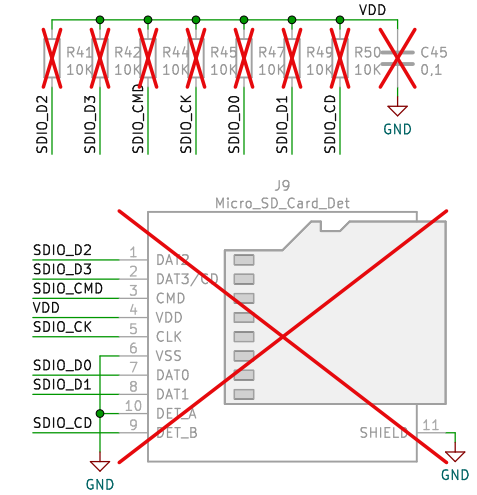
VDD

R41 10K
R42 10K
R44 10K
R45 10K
R47 10K
R49 10K
R50 10K
C45 0,1

SDIO_D2
SDIO_D3
SDIO_CMD
SDIO_CK
SDIO_D0
SDIO_D1
SDIO_CD

GND

J9
Micro_SD_Card_Det

SDIO_D2
SDIO_D3
SDIO_CMD
VDD
SDIO_CK
SDIO_D0
SDIO_D1
SDIO_CD

1 DAT2
2 DAT3/CD
3 CMD
4 VDD
5 CLK
6 VSS
7 DAT0
8 DAT1
10 DET_A
9 DET_B

SHIELD 11

GND
GND